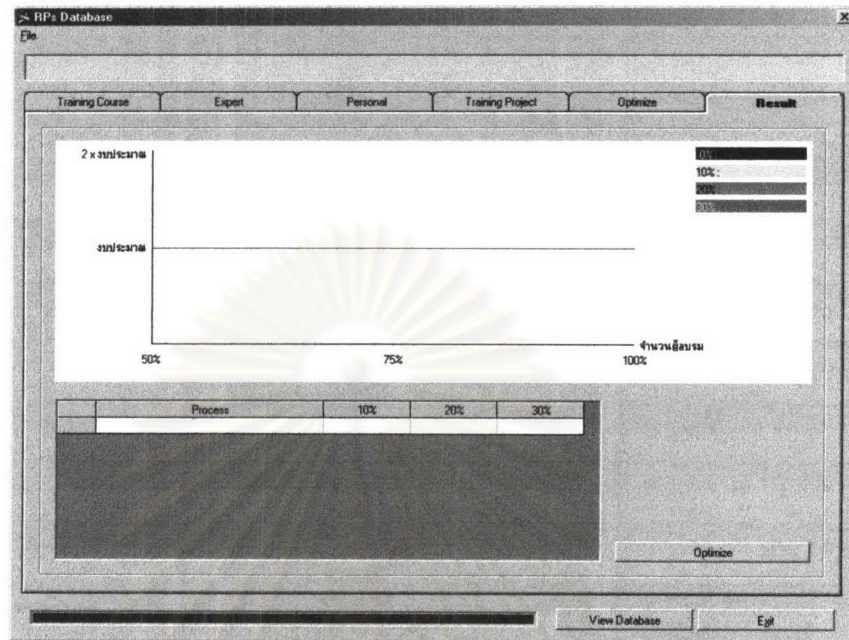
RPs Database

File

Training Course | Expert | Personal | Training Project | Optimize | Result

2 x งบประมาณ

0%
10%
20%
30%

งบประมาณ

จำนวนผู้อบรม

50%
75%
100%

| | Process | 10% | 20% | 30% |
|---|---|---|---|---|
| | | | | |

Optimize

View Database
Exit